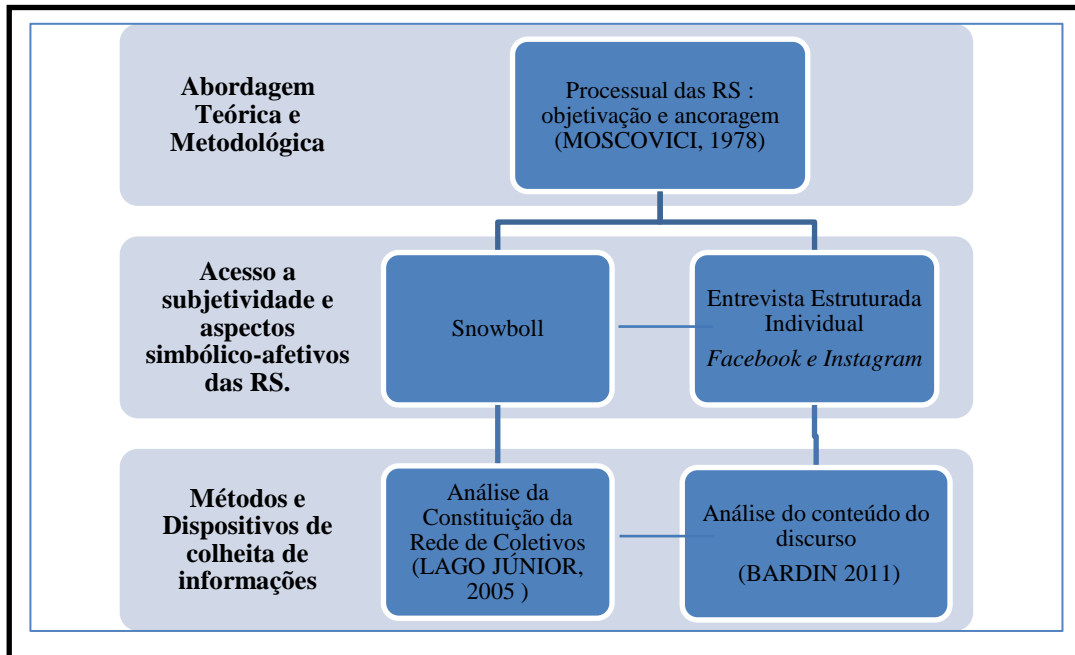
Abordagem Teórica e Metodológica

Processual das RS : objetivação e ancoragem (MOSCOVICI, 1978)

Acesso a subjetividade e aspectos simbólico-afetivos das RS.

Snowboll

Entrevista Estruturada Individual
*Facebook e Instagram*

Métodos e Dispositivos de colheita de informações

Análise da Constituição da Rede de Coletivos (LAGO JÚNIOR, 2005 )

Análise do conteúdo do discurso

(BARDIN 2011)